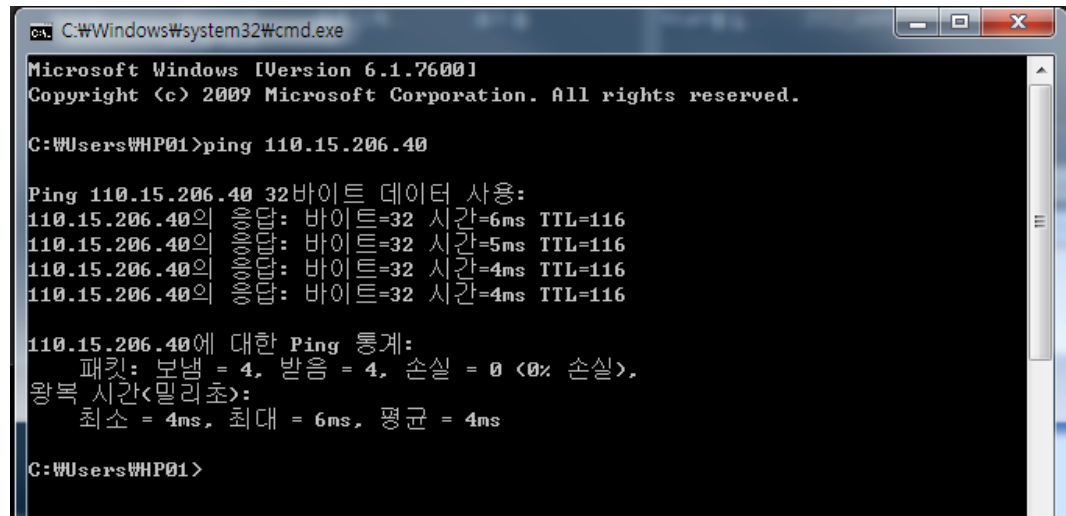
C:\Windows\system32\cmd.exe

Microsoft Windows [Version 6.1.7600]
Copyright (c) 2009 Microsoft Corporation. All rights reserved.

C:\Users\HP01>ping 110.15.206.40

Ping 110.15.206.40 32바이트 데이터 사용:
110.15.206.40의 응답: 바이트=32 시간=6ms TTL=116
110.15.206.40의 응답: 바이트=32 시간=5ms TTL=116
110.15.206.40의 응답: 바이트=32 시간=4ms TTL=116
110.15.206.40의 응답: 바이트=32 시간=4ms TTL=116

110.15.206.40에 대한 Ping 통계:
패킷: 보냄 = 4, 받음 = 4, 손실 = 0 (0% 손실),
왕복 시간(밀리초):
최소 = 4ms, 최대 = 6ms, 평균 = 4ms

C:\Users\HP01>